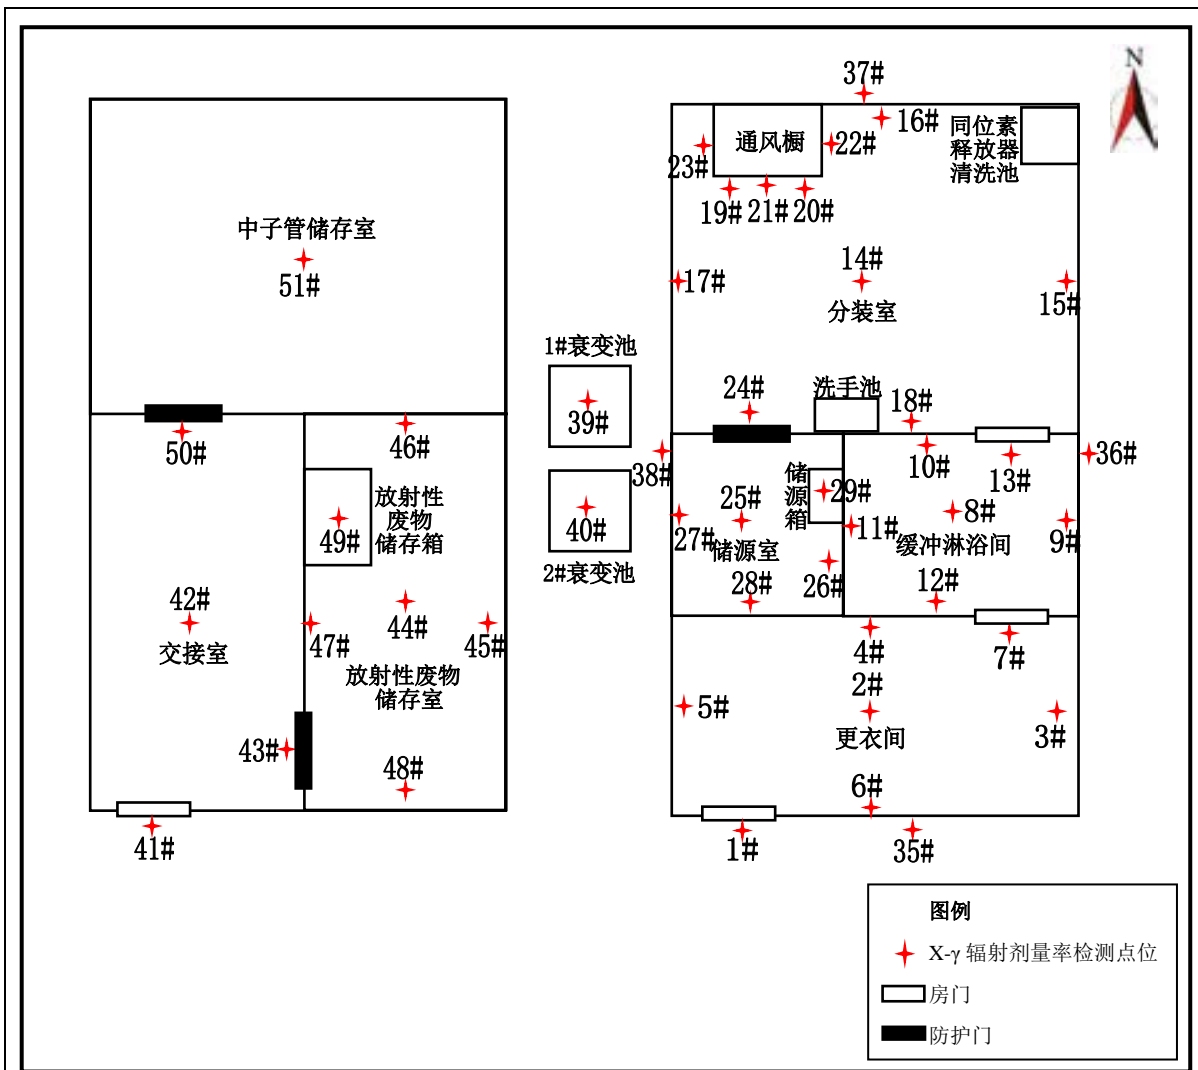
N

中子管储存室
51#
50#
46#
放射性
废物
储存箱
49#
42#
交接室
47#
44#
45#
放射性废物
储存室
43#
48#
41#

1#衰变池
39#
38#
40#
2#衰变池

37#
16#
通风橱
22#
同位素
释放器
清洗池
23#
19# 21# 20#
14#
17#
分装室
15#
24#
洗手池
18#
36#
10#
13#
储
源
箱
29#
25#
8#
27#
储源室
11#
缓冲淋浴间
9#
28#
26#
12#
4#
7#
2#
5#
更衣间
3#
6#
1#
35#

图例
X-γ 辐射剂量率检测点位
房门
防护门